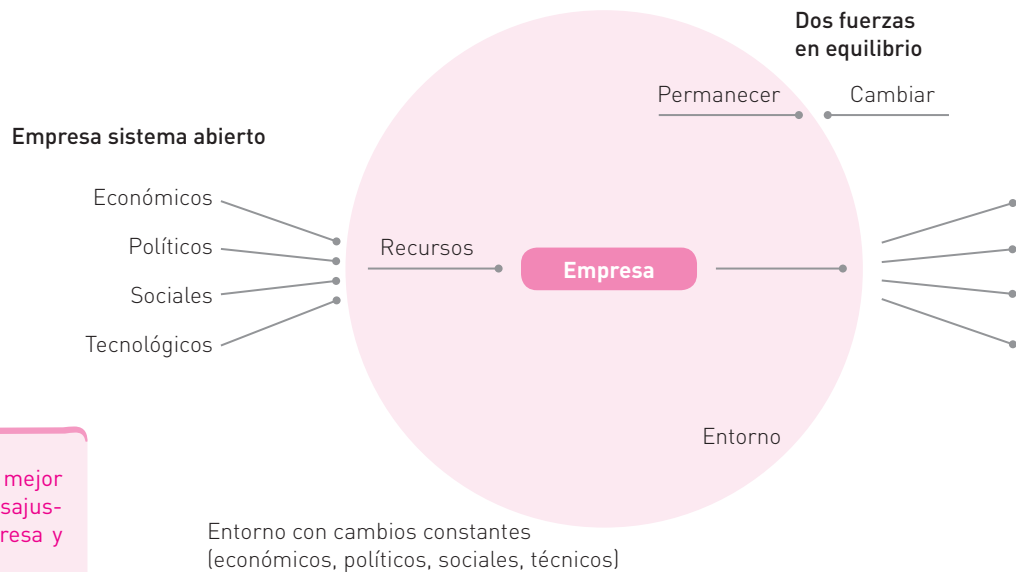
Dos fuerzas en equilibrio

Permanecer

Cambiar

Empresa sistema abierto

Económicos

Políticos

Sociales

Tecnológicos

Recursos

Empresa

Entorno

mejor
sajus-
resa y

Entorno con cambios constantes
(económicos, políticos, sociales, técnicos)